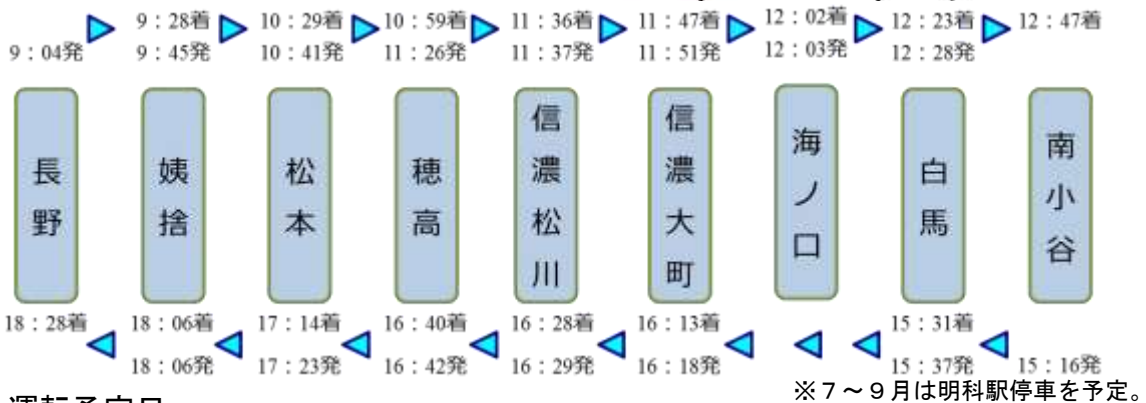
9：04発
9：28着
9：45発
10：29着
10：41発
10：59着
11：26発
11：36着
11：37発
11：47着
11：51発
12：02着
12：03発
12：23着
12：28発
12：47着

長野
姨捨
松本
穂高
信濃松川
信濃大町
海ノ口
白馬
南小谷

18：28着
18：06着
18：06発
17：14着
17：23発
16：40着
16：42発
16：28着
16：29発
16：13着
16：18発
15：31着
15：37発
15：16発

※7～9月は明科駅停車を予定。

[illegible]